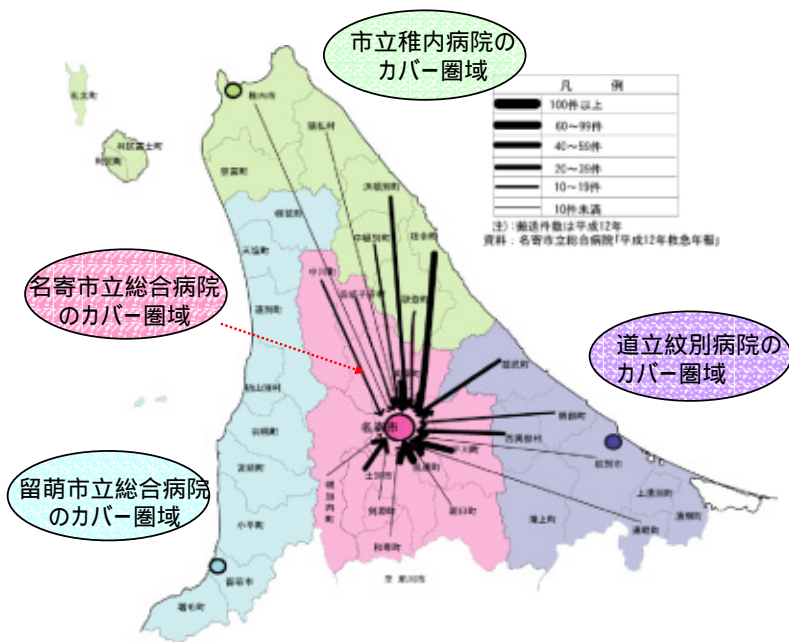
市立稚内病院のカバー圏域

| 凡　例 |
|---|
| 100件以上 |
| 60～99件 |
| 40～59件 |
| 20～39件 |
| 10～19件 |
| 10件未満 |

注：搬送件数は平成12年
資料：名寄市立総合病院「平成12年救急年報」

名寄市立総合病院のカバー圏域

道立紋別病院のカバー圏域

留萌市立総合病院のカバー圏域

稚内市
猿払村
礼文町
利尻富士町
利尻町
豊富町
浜頓別町
幌延町
中頓別町
枝幸町
天塩町
中川町
歌登町
遠別町
美深町
初山別村
雄武町
羽幌町
名寄市
興部町
西興部村
苫前町
下川町
紋別市
風連町
士別市
滝上町
上湧別町
湧別町
小平町
朝日町
剣淵町
和寒町
幌加内町
留萌市
増毛町
東川町
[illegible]